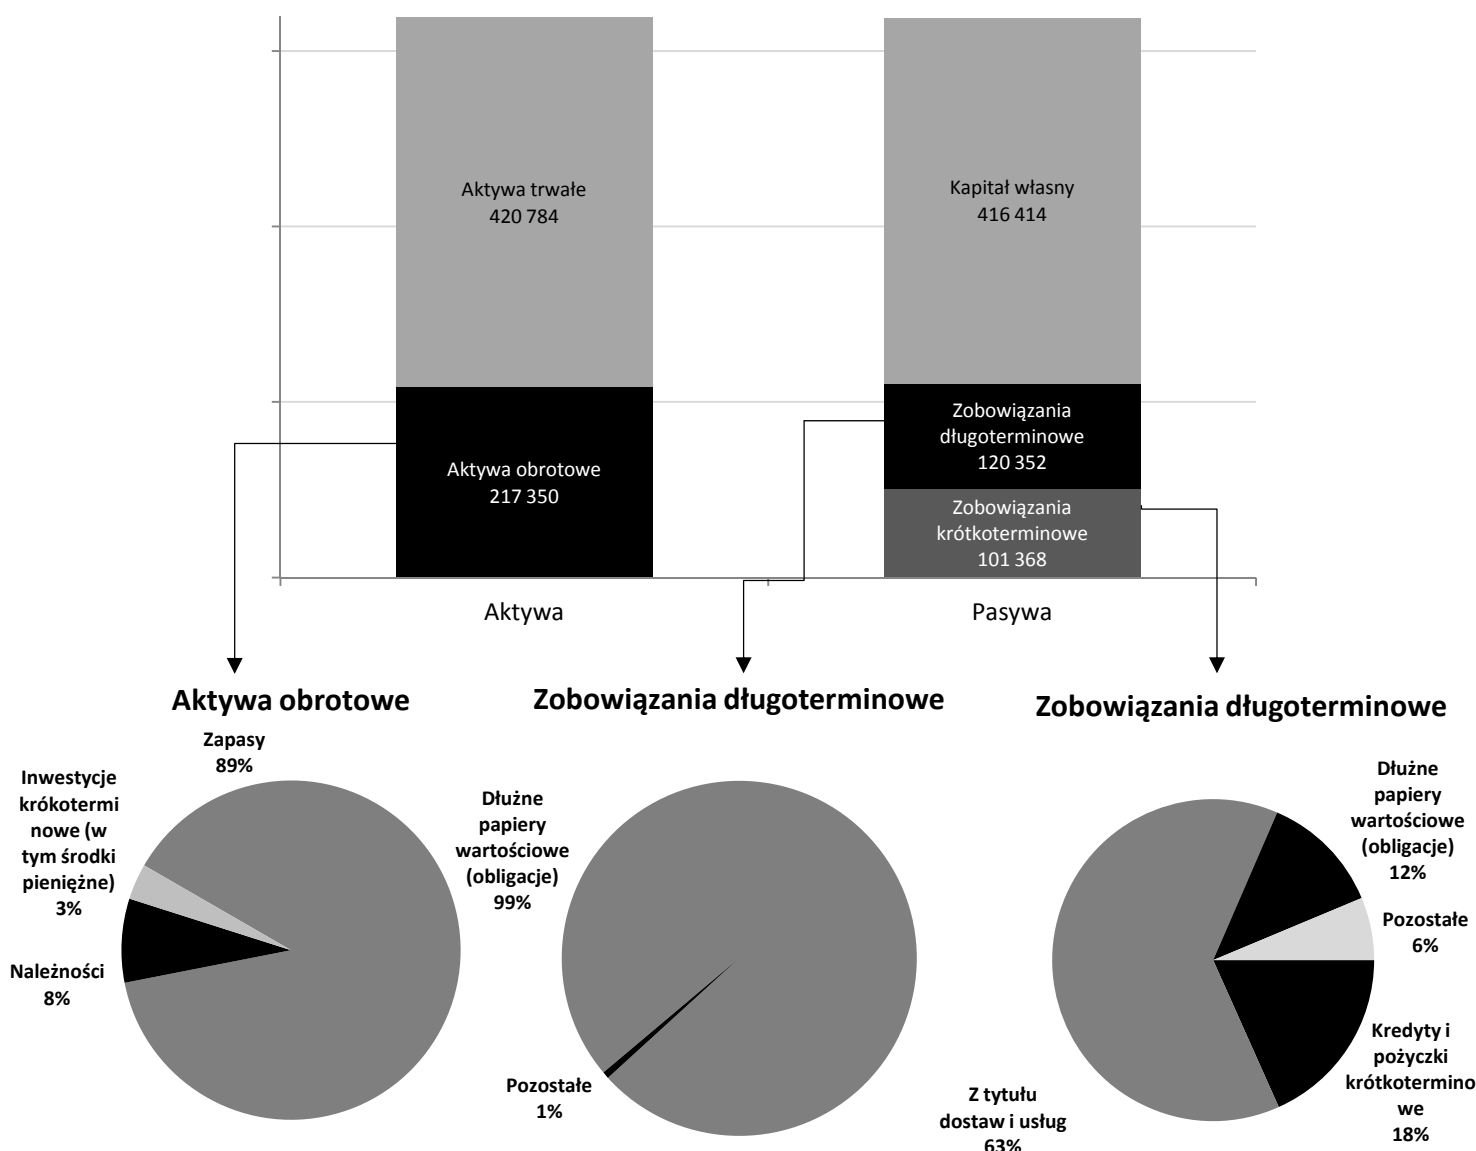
Aktywa trwałe
420 784

Aktywa obrotowe
217 350

Kapitał własny
416 414

Zobowiązania długoterminowe
120 352

Zobowiązania krótkoterminowe
101 368

Aktywa

Pasywa

**Aktywa obrotowe**

Zapasy
89%

Inwestycje krókoterminowe (w tym środki pieniężne)
3%

Należności
8%

**Zobowiązania długoterminowe**

Dłużne papiery wartościowe (obligacje)
99%

Pozostałe
1%

**Zobowiązania długoterminowe**

Dłużne papiery wartościowe (obligacje)
12%

Pozostałe
6%

Kredyty i pożyczki krótkoterminowe
18%

Z tytułu dostaw i usług
63%